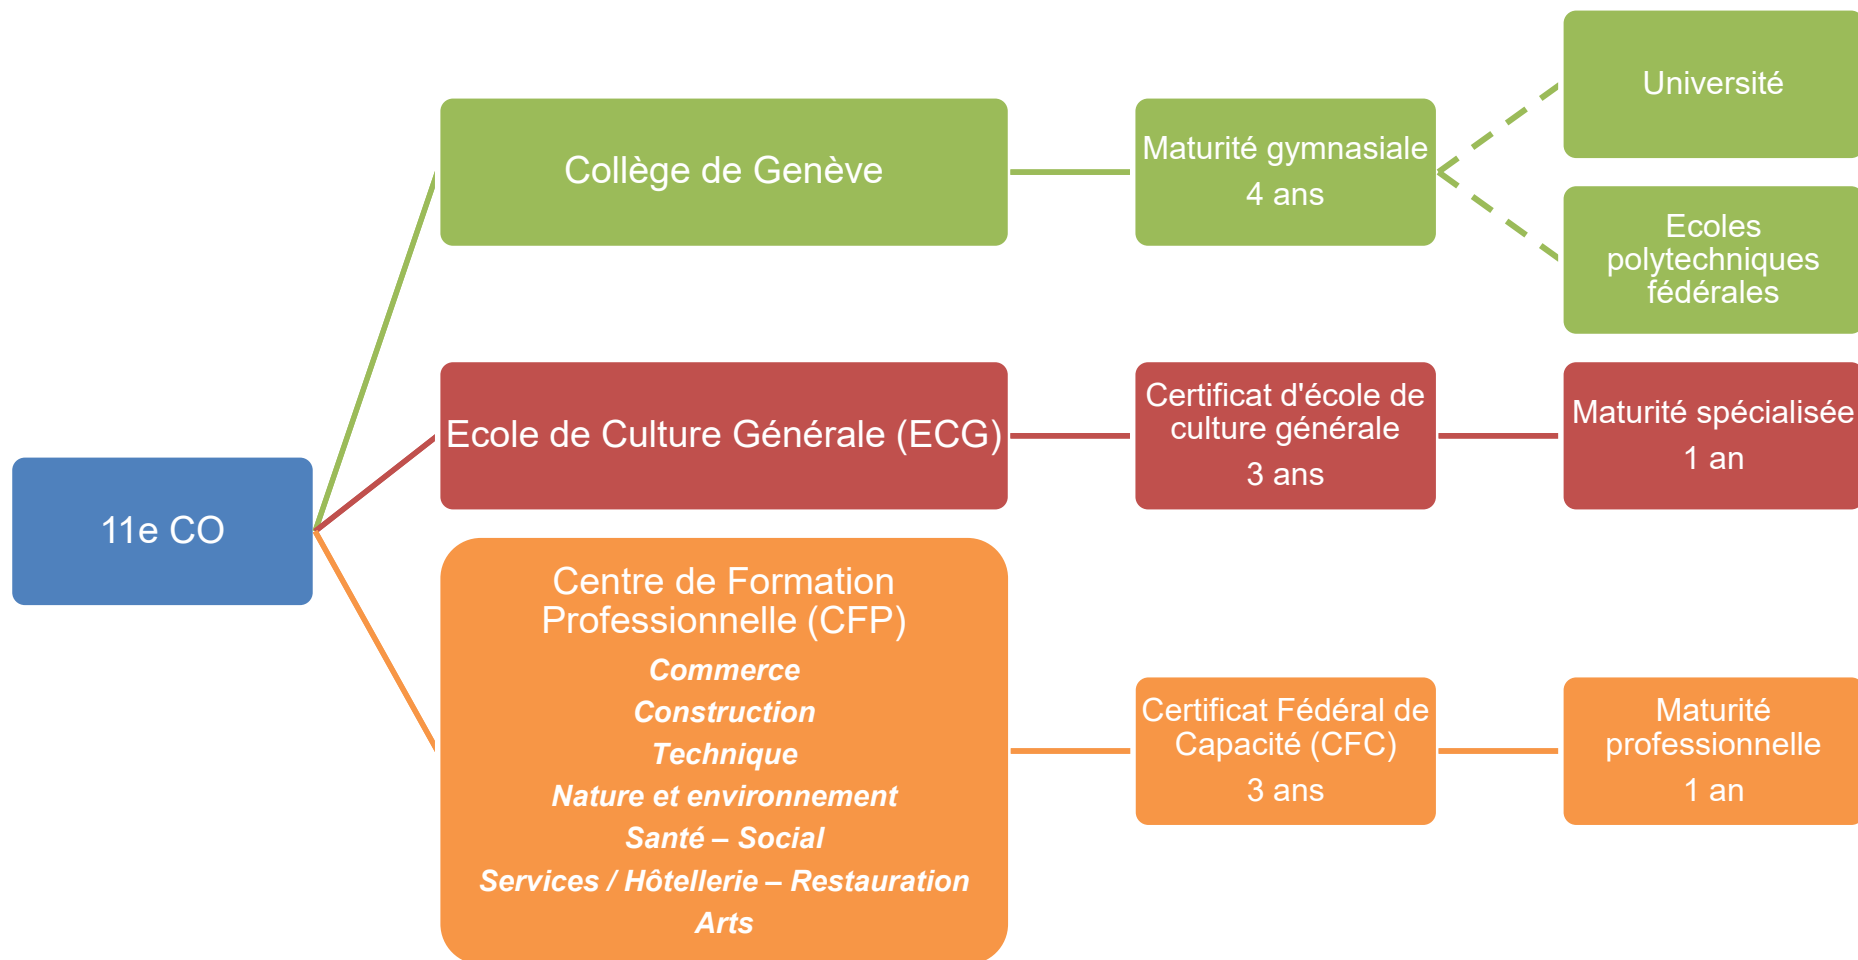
11e CO

Collège de Genève

Maturité gymnasiale
4 ans

Université

Ecoles polytechniques fédérales

Ecole de Culture Générale (ECG)

Certificat d'école de culture générale
3 ans

Maturité spécialisée
1 an

Centre de Formation Professionnelle (CFP)
*Commerce*
*Construction*
*Technique*
*Nature et environnement*
*Santé – Social*
*Services / Hôtellerie – Restauration*
*Arts*

Certificat Fédéral de Capacité (CFC)
3 ans

Maturité professionnelle
1 an